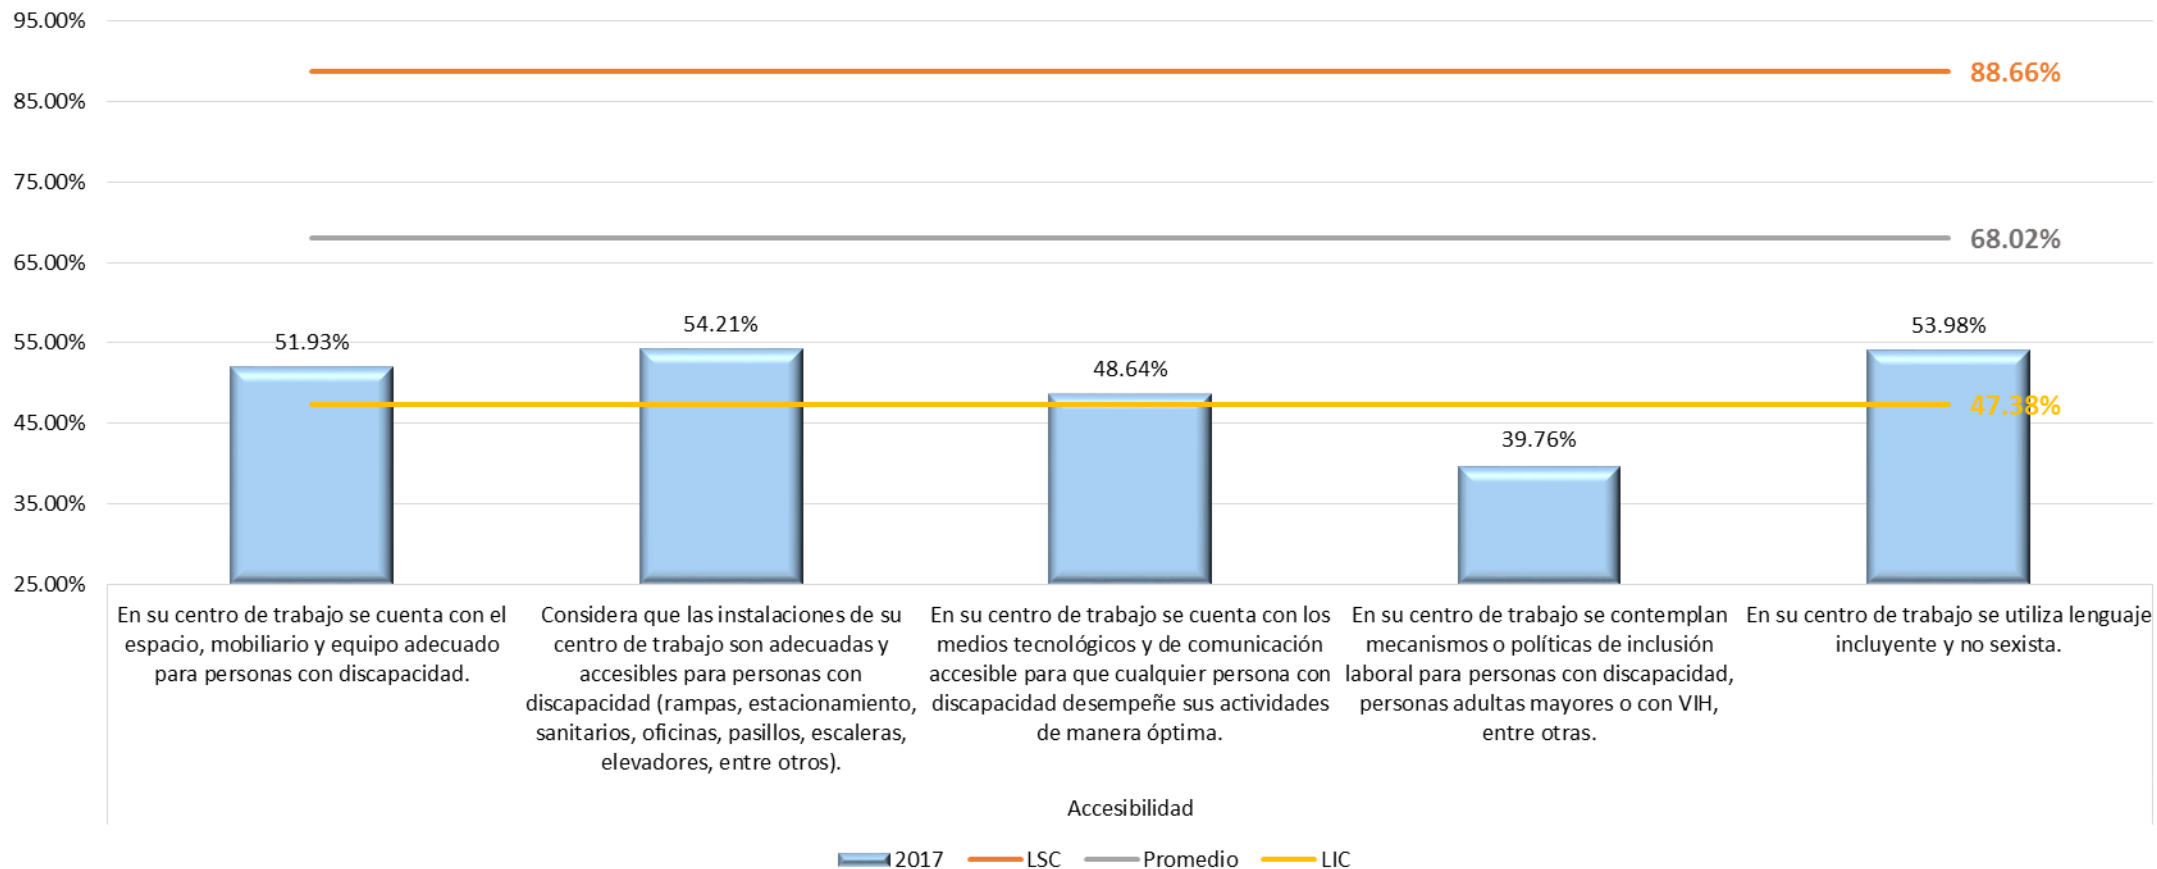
95.00%
85.00%
75.00%
65.00%
55.00%
45.00%
35.00%
25.00%

88.66%
68.02%
47.38%

51.93%
54.21%
48.64%
39.76%
53.98%

En su centro de trabajo se cuenta con el espacio, mobiliario y equipo adecuado para personas con discapacidad.

Considera que las instalaciones de su centro de trabajo son adecuadas y accesibles para personas con discapacidad (rampas, estacionamiento, sanitarios, oficinas, pasillos, escaleras, elevadores, entre otros).

En su centro de trabajo se cuenta con los medios tecnológicos y de comunicación accesible para que cualquier persona con discapacidad desempeñe sus actividades de manera óptima.

En su centro de trabajo se contemplan mecanismos o políticas de inclusión laboral para personas con discapacidad, personas adultas mayores o con VIH, entre otras.

En su centro de trabajo se utiliza lenguaje incluyente y no sexista.

Accesibilidad

2017 LSC Promedio LIC